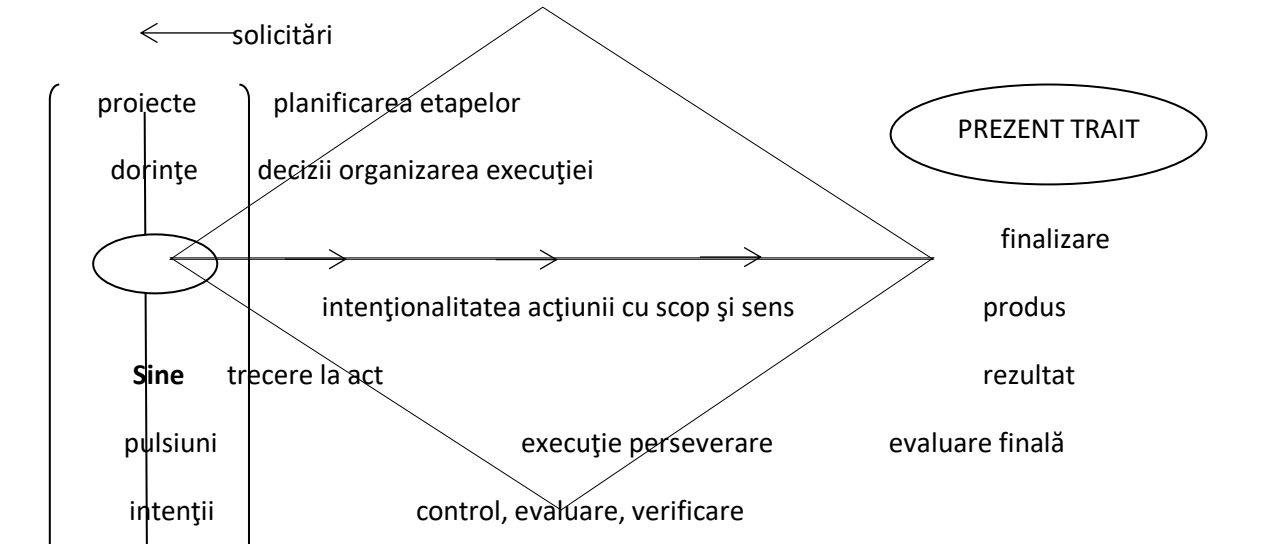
solicitări

proiecte

planificarea etapelor

PREZENT TRAIT

dorinţe

decizii organizarea execuţiei

finalizare

intenţionalitatea acţiunii cu scop şi sens

produs

**Sine** trecere la act

rezultat

pulsiuni

execuţie perseverare

evaluare finală

intenţii

control, evaluare, verificare